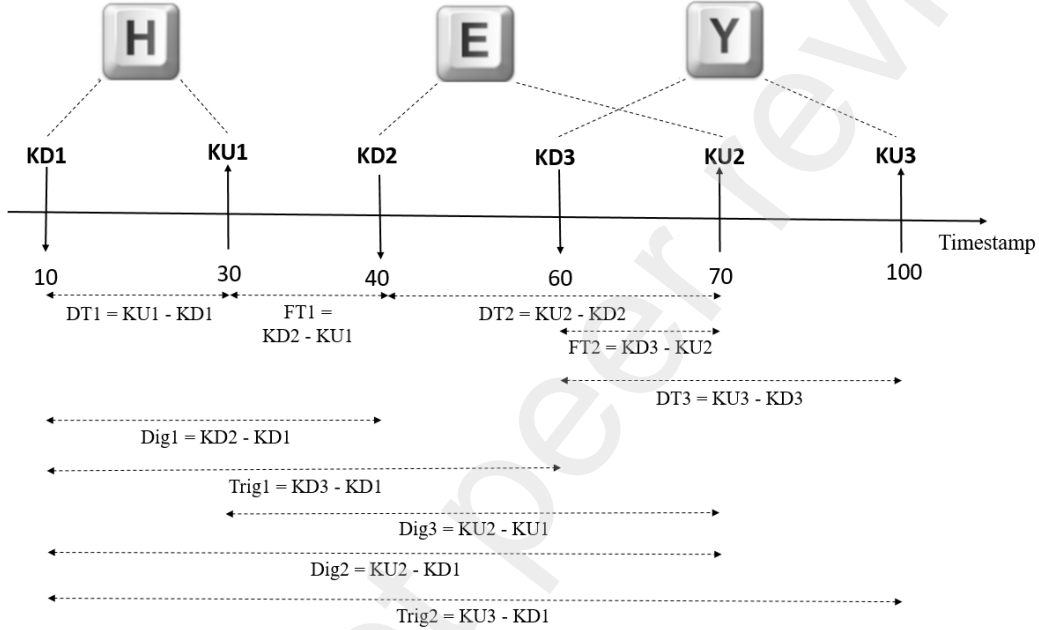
H E Y

KD1 KU1 KD2 KD3 KU2 KU3

Timestamp

10 30 40 60 70 100

DT1 = KU1 - KD1

FT1 = KD2 - KU1

DT2 = KU2 - KD2

FT2 = KD3 - KU2

DT3 = KU3 - KD3

Dig1 = KD2 - KD1

Trig1 = KD3 - KD1

Dig3 = KU2 - KU1

Dig2 = KU2 - KD1

Trig2 = KU3 - KD1

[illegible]